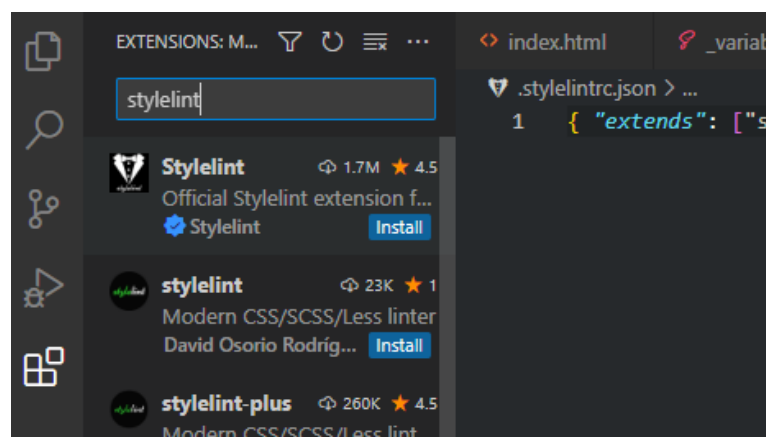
EXTENSIONS: M...

stylelint

Stylelint 1.7M 4.5
Official Stylelint extension f...
Stylelint Install

stylelint 23K 1
Modern CSS/SCSS/Less linter
David Osorio Rodríg... Install

stylelint-plus 260K 4.5
Modern CSS/SCSS/Less lint

index.html _variab

.stylelintrc.json > ...
1 { "extends": ["s